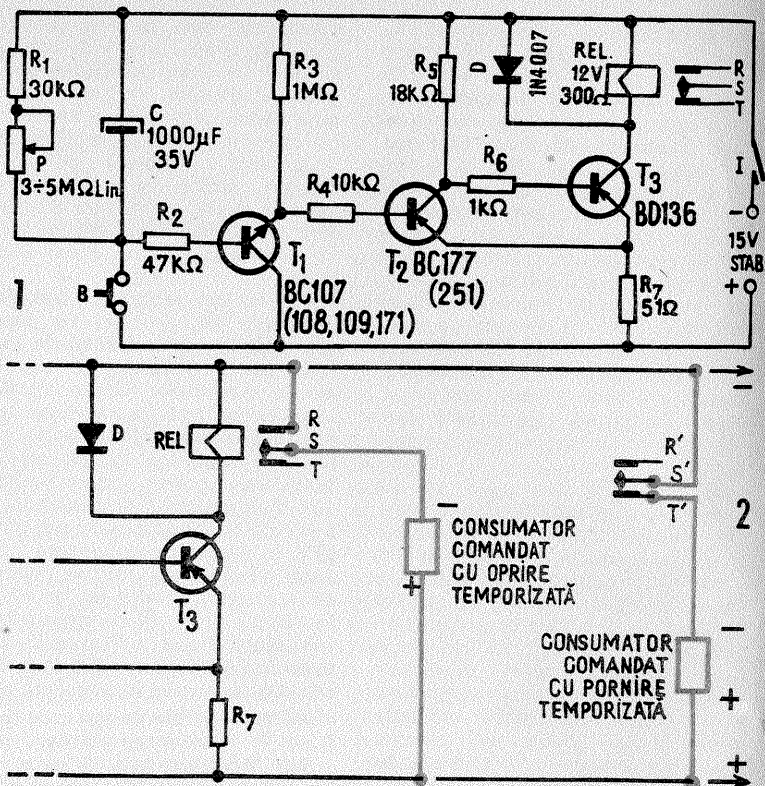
$R_1$ 30KΩ

P 3÷5MΩLin.

C 1000μF 35V

$R_2$ 47KΩ

B

1

$R_3$ 1MΩ

$T_1$ BC107 (108,109,171)

$R_4$10KΩ

$R_5$ 18KΩ

$T_2$ BC177 (251)

D 1N4007

$R_6$ 1kΩ

REL. 12V 300Ω

R S T

$T_3$ BD136

I

15V STAB

− +

$R_7$ 51Ω

D

REL

R S T

$T_3$

$R_7$

−

CONSUMATOR COMANDAT CU OPRIRE TEMPORIZATĂ

+

R′ S′ T′

2

−

CONSUMATOR COMANDAT CU PORNIRE TEMPORIZATĂ

+

−

+